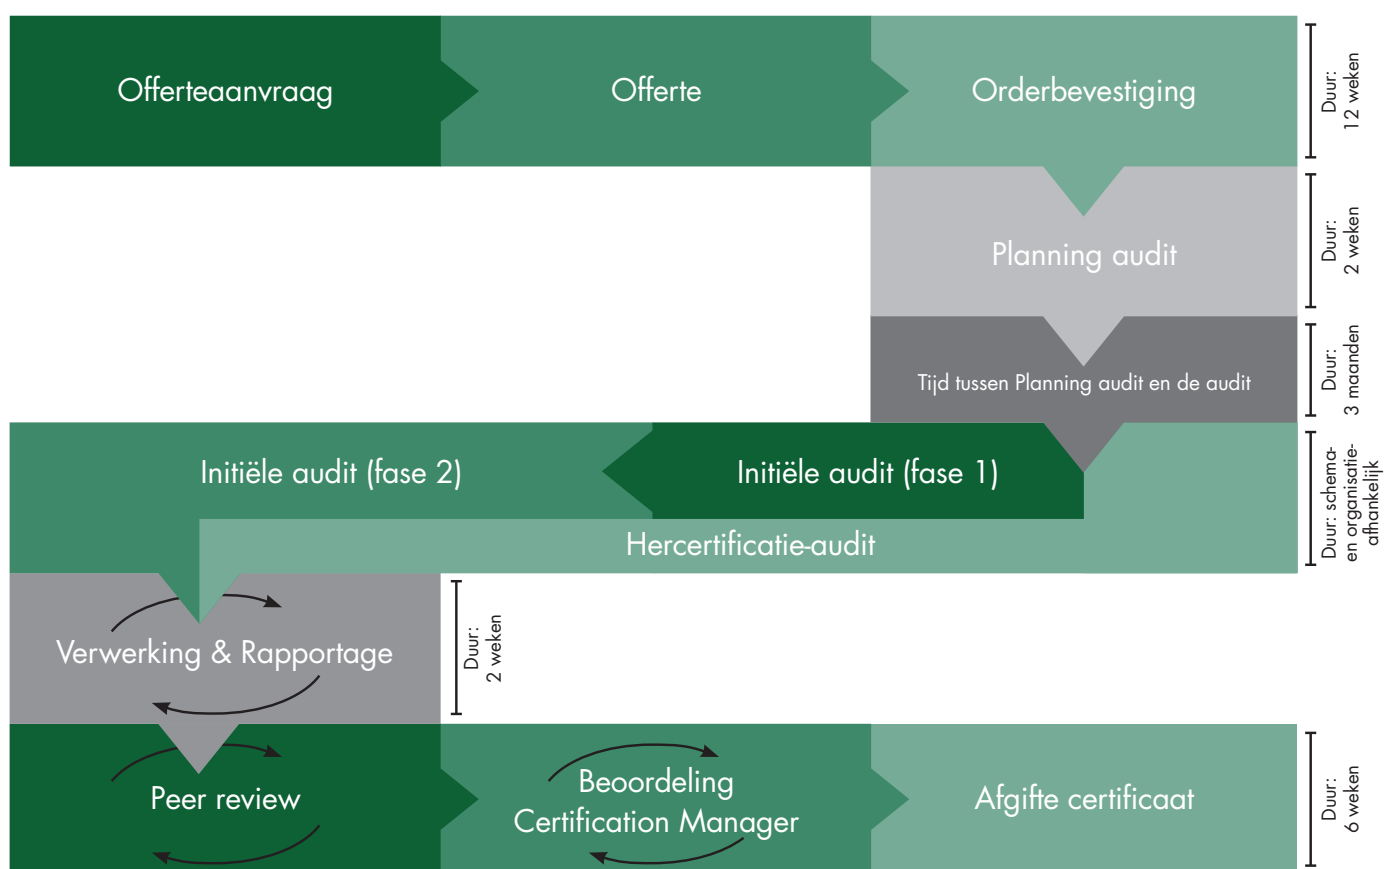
Offerteaanvraag

Offerte

Orderbevestiging

Duur: 12 weken

Planning audit

Duur: 2 weken

Tijd tussen Planning audit en de audit

Duur: 3 maanden

Initiële audit (fase 2)

Initiële audit (fase 1)

Hercertificatie-audit

Duur: schema- en organisatie-afhankelijk

Verwerking & Rapportage

Duur: 2 weken

Peer review

Beoordeling Certification Manager

Afgifte certificaat

Duur: 6 weken